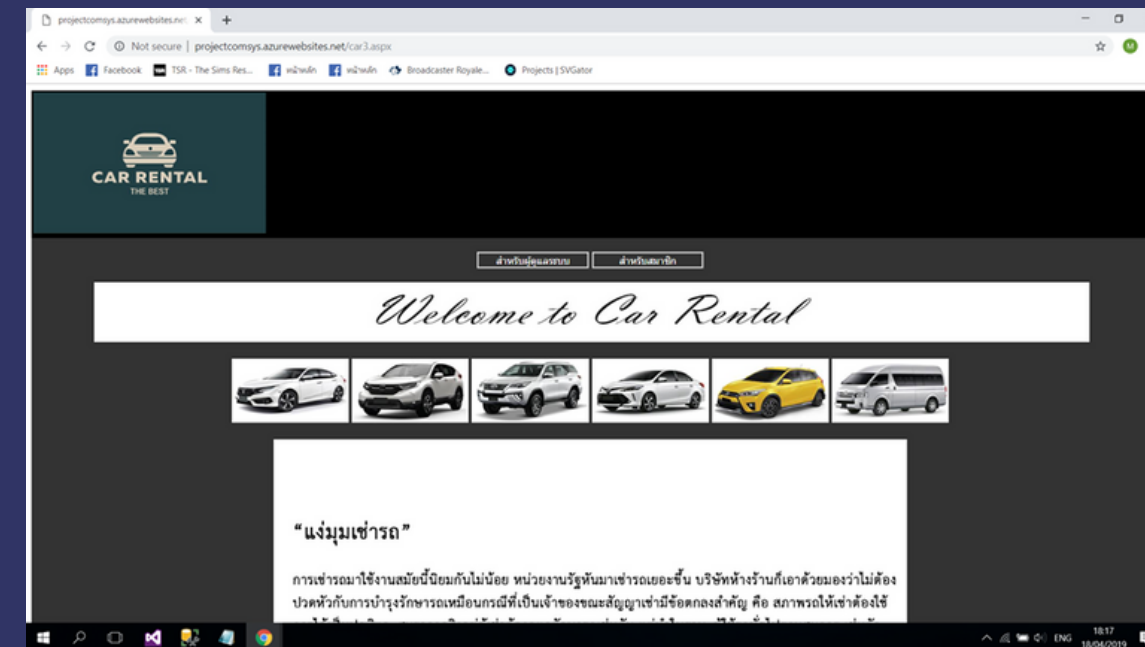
projectcomsys.azurewebsites.net ×

Not secure | projectcomsys.azurewebsites.net/car3.aspx

Apps Facebook TSR - The Sims Res... หน้าหลัก หน้าหลัก Broadcaster Royale... Projects | SVGator

CAR RENTAL
THE BEST

สำหรับผู้ดูแลระบบ สำหรับสมาชิก

Welcome to Car Rental

“แง่มุมเช่ารถ”

การเช่ารถมาใช้งานสมัยนี้นิยมกันไม่น้อย หน่วยงานรัฐหันมาเช่ารถเยอะขึ้น บริษัทห้างร้านก็เอาด้วยมองว่าไม่ต้องปวดหัวกับการบำรุงรักษารถเหมือนกรณีที่เป็นเจ้าของขณะสัญญาเช่ามีข้อตกลงสำคัญ คือ สภาพรถให้เช่าต้องใช้ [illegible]

ENG 18:17 18/04/2019